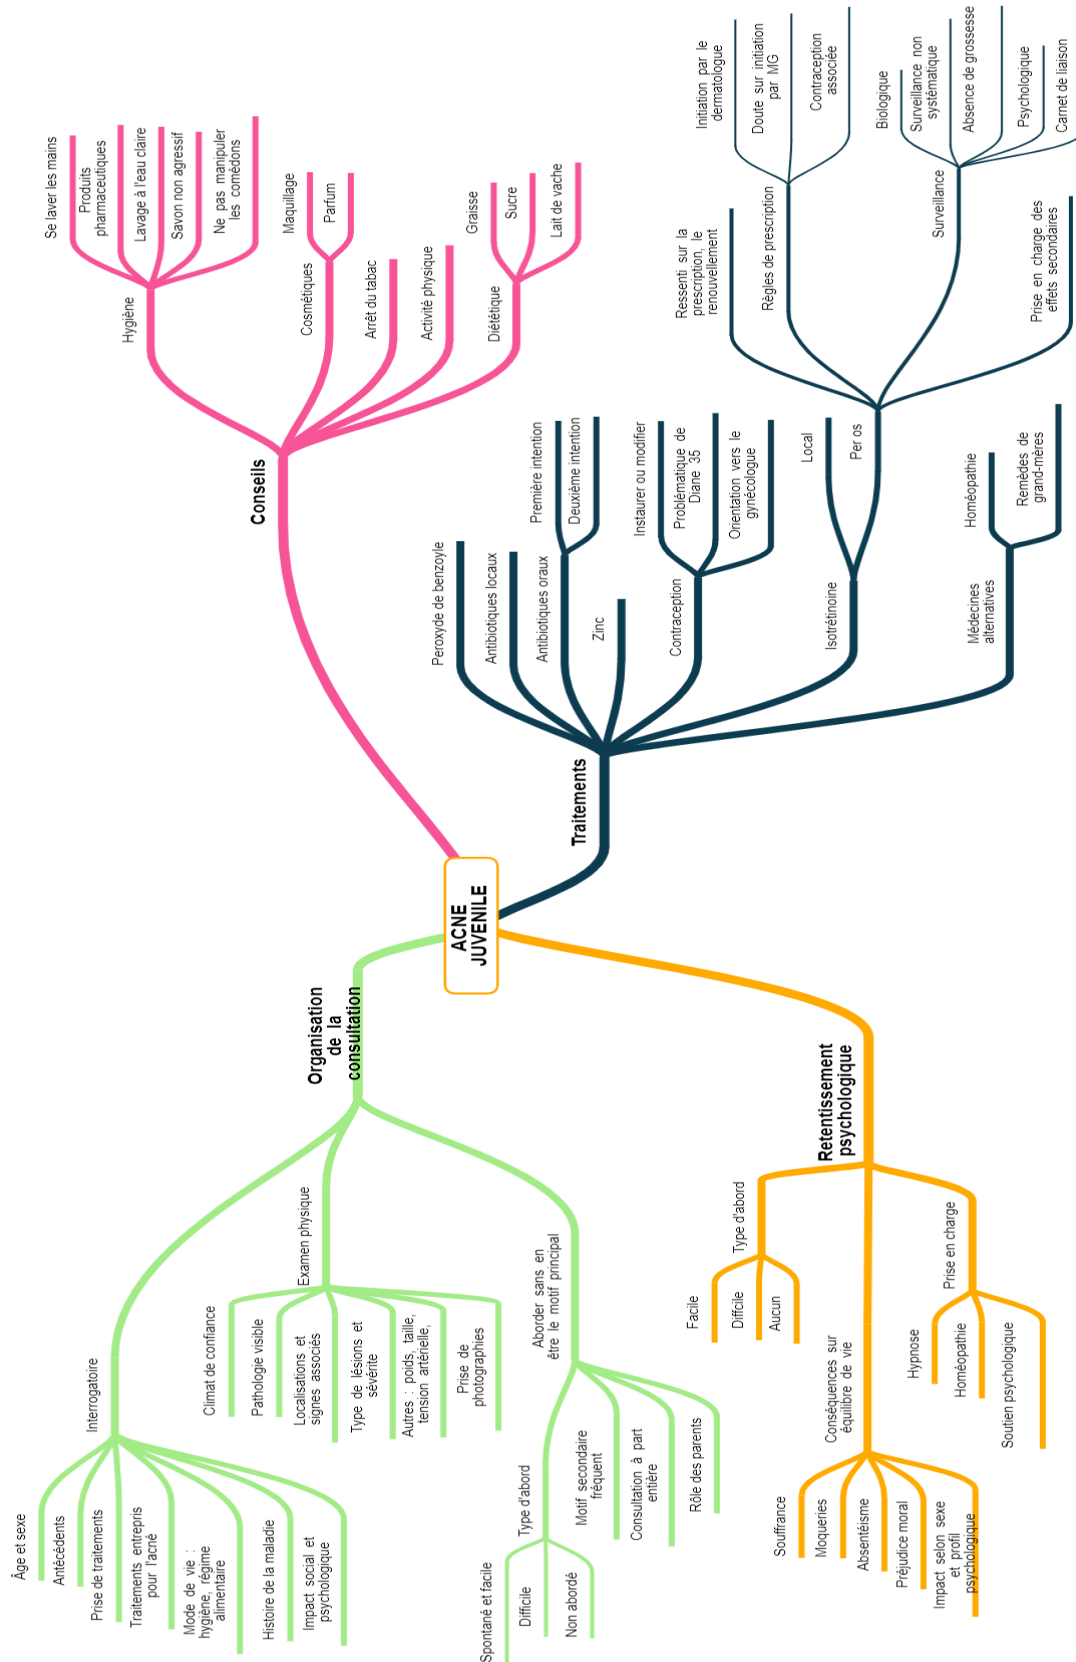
ACNE JUVENILE

Conseils
Hygiène
Se laver les mains
Produits pharmaceutiques
Lavage à l'eau claire
Savon non agressif
Ne pas manipuler les comédons
Cosmétiques
Maquillage
Parfum
Arrêt du tabac
Activité physique
Diététique
Graisse
Sucre
Lait de vache

Traitements
Peroxyde de benzoyle
Antibiotiques locaux
Antibiotiques oraux
Première intention
Deuxième intention
Zinc
Contraception
Instaurer ou modifier
Problématique de Diane 35
Orientation vers le gynécologue
Isotrétinoine
Local
Per os
Ressenti sur la prescription, le renouvellement
Règles de prescription
Initiation par le dermatologue
Doute sur initiation par MG
Contraception associée
Surveillance
Biologique
Surveillance non systématique
Absence de grossesse
Psychologique
Carnet de liaison
Prise en charge des effets secondaires
Médecines alternatives
Homéopathie
Remèdes de grand-mères

Organisation de la consultation
Interrogatoire
Âge et sexe
Antécédents
Prise de traitements
Traitements entrepris pour l'acné
Mode de vie : hygiène, régime alimentaire
Histoire de la maladie
Impact social et psychologique
Examen physique
Climat de confiance
Pathologie visible
Localisations et signes associés
Type de lésions et sévérité
Autres : poids, taille, tension artérielle,
Prise de photographies
Aborder sans en être le motif principal
Type d'abord
Spontané et facile
Difficile
Non abordé
Motif secondaire fréquent
Consultation à part entière
Rôle des parents

Retentissement psychologique
Type d'abord
Facile
Difficile
Aucun
Prise en charge
Hypnose
Homéopathie
Soutien psychologique
Conséquences sur équilibre de vie
Souffrance
Moqueries
Absentéisme
Préjudice moral
Impact selon sexe et profil psychologique